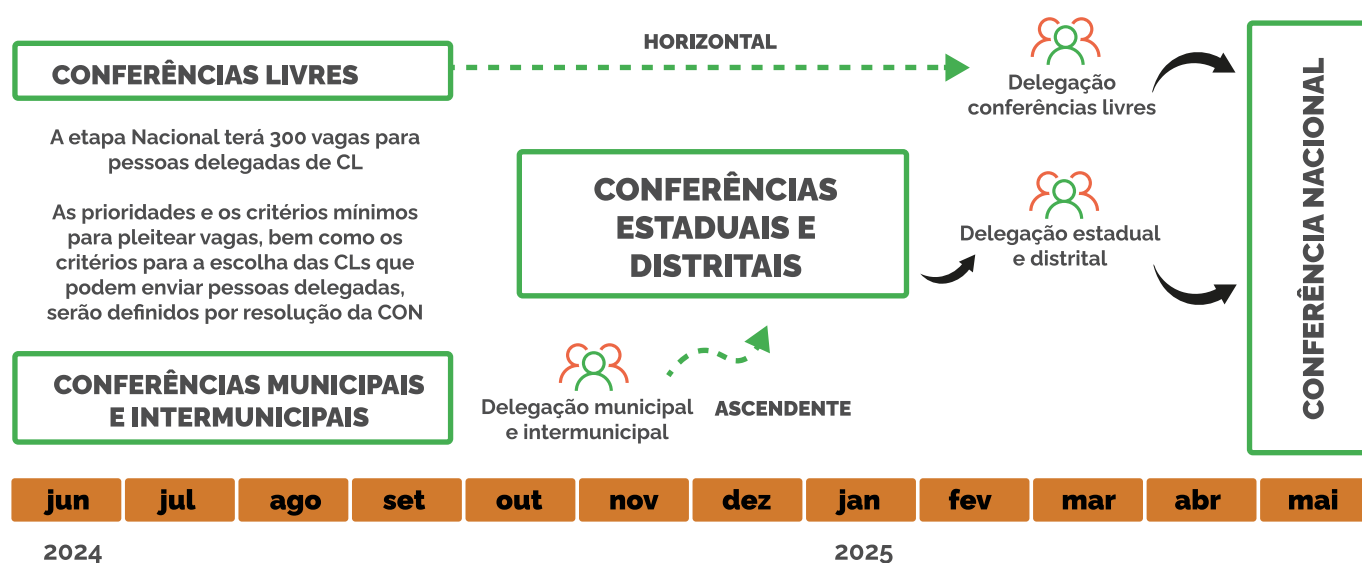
CONFERÊNCIAS LIVRES

HORIZONTAL

Delegação conferências livres

A etapa Nacional terá 300 vagas para pessoas delegadas de CL

As prioridades e os critérios mínimos para pleitear vagas, bem como os critérios para a escolha das CLs que podem enviar pessoas delegadas, serão definidos por resolução da CON

CONFERÊNCIAS ESTADUAIS E DISTRITAIS

Delegação estadual e distrital

CONFERÊNCIA NACIONAL

CONFERÊNCIAS MUNICIPAIS E INTERMUNICIPAIS

Delegação municipal e intermunicipal

ASCENDENTE

| jun | jul | ago | set | out | nov | dez | jan | fev | mar | abr | mai |
|---|---|---|---|---|---|---|---|---|---|---|---|

2024

2025